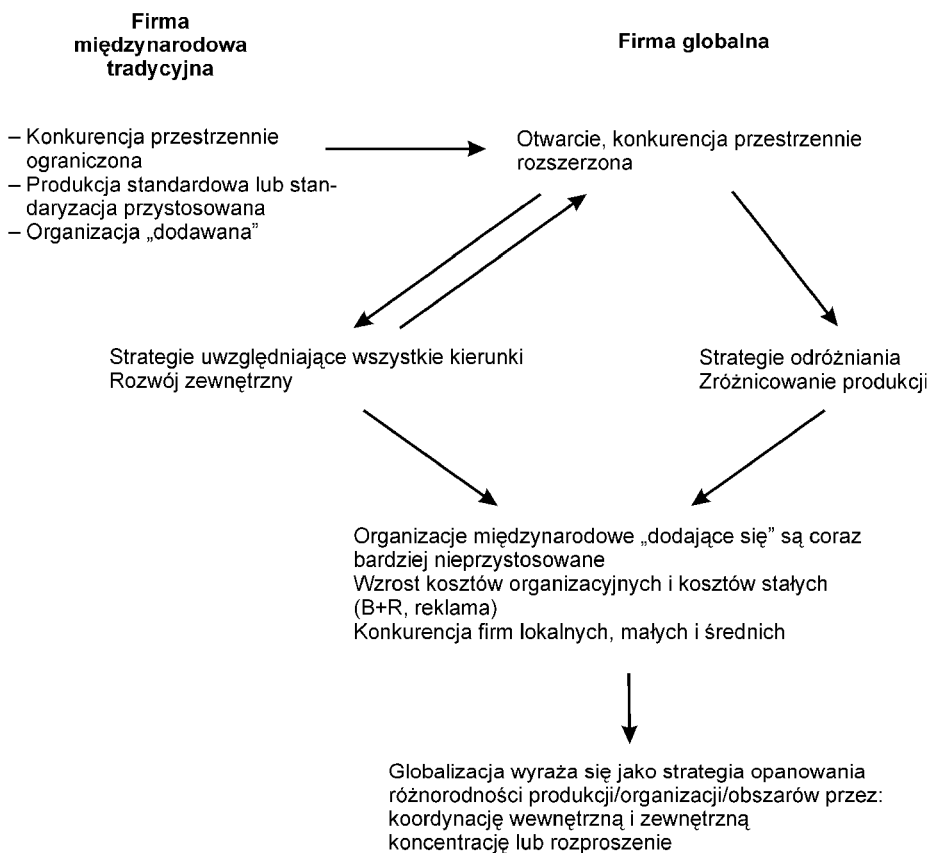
Firma międzynarodowa tradycyjna

Firma globalna

– Konkurencja przestrzennie ograniczona
– Produkcja standardowa lub standaryzacja przystosowana
– Organizacja „dodawana"

Otwarcie, konkurencja przestrzennie rozszerzona

Strategie uwzględniające wszystkie kierunki
Rozwój zewnętrzny

Strategie odróżniania
Zróżnicowanie produkcji

Organizacje międzynarodowe „dodające się" są coraz bardziej nieprzystosowane
Wzrost kosztów organizacyjnych i kosztów stałych (B+R, reklama)
Konkurencja firm lokalnych, małych i średnich

Globalizacja wyraża się jako strategia opanowania różnorodności produkcji/organizacji/obszarów przez:
koordynację wewnętrzną i zewnętrzną
koncentrację lub rozproszenie